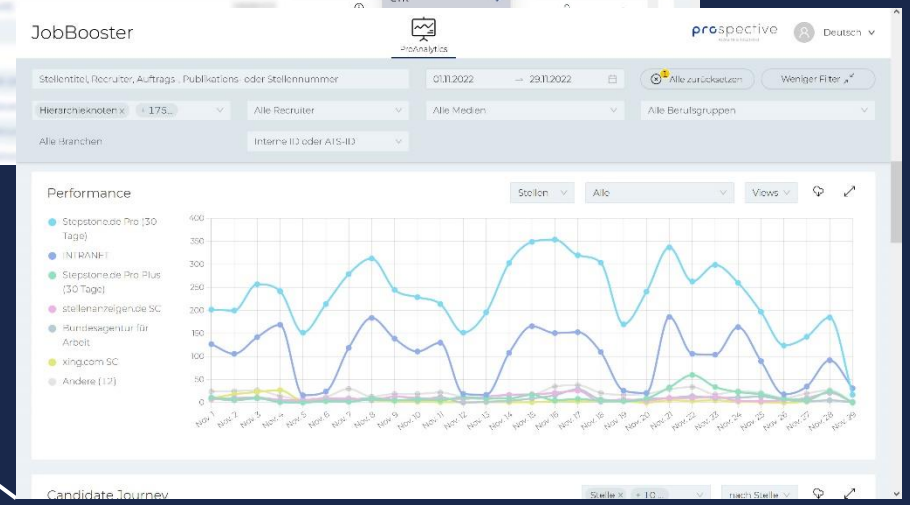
JobBooster

ProAnalytics

prospective

Deutsch

Stellentitel, Recruiter, Auftrags-, Publikations- oder Stellennummer

01.11.2022 → 29.11.2022

Alle zurücksetzen

Weniger Filter

Hierarchieknoten × + 175...

Alle Recruiter

Alle Medien

Alle Berufsgruppen

Alle Branchen

Interne ID oder ATS-ID

Performance

Stellen

Alle

Views

Stepstone.de Pro (30 Tage)

INTRANET

Stepstone.de Pro Plus (30 Tage)

stellenanzeigen.de SC

Bundesagentur für Arbeit

xing.com SC

Andere (17)

400
350
300
250
200
150
100
50
0

Nov. 1
Nov. 2
Nov. 3
Nov. 4
Nov. 5
Nov. 6
Nov. 7
Nov. 8
Nov. 9
Nov. 10
Nov. 11
Nov. 12
Nov. 13
Nov. 14
Nov. 15
Nov. 16
Nov. 17
Nov. 18
Nov. 19
Nov. 20
Nov. 21
Nov. 22
Nov. 23
Nov. 24
Nov. 25
Nov. 26
Nov. 27
Nov. 28
Nov. 29

Candidate Journey

Stelle × + 10...

nach Stelle